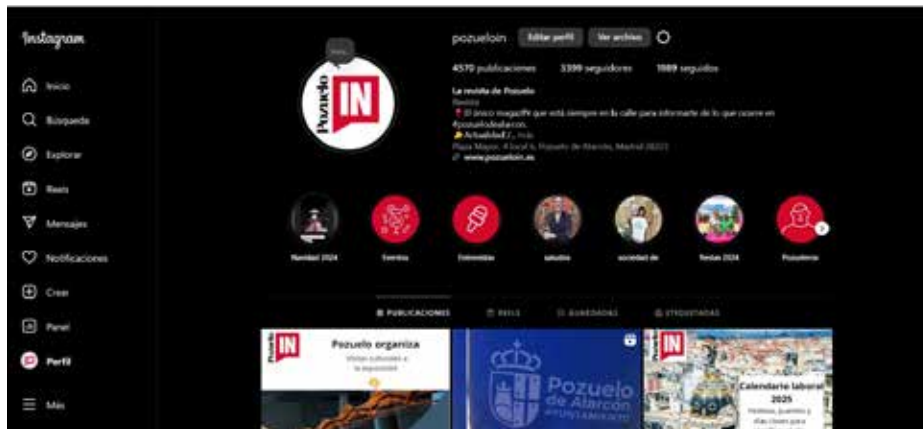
Instagram

Inicio
Búsqueda
Explorar
Reels
Mensajes
Notificaciones
Crear
Panel
Perfil
Más

Nota...

Pozuelo IN

pozueloin Editar perfil Ver archivo

4570 publicaciones 3399 seguidores 1089 seguidos

La revista de Pozuelo
Revista
📍 El único magazine que está siempre en la calle para informarte de lo que ocurre en #pozuelodealarcon.
🔸 Actualidad / ... más
Plaza Mayor, 4 local 6, Pozuelo de Alarcón, Madrid 28223
🔗 www.pozueloin.es

Navidad 2024
Eventos
Entrevistas
saludos
sociedad de
fiestas 2024
Pozueleros

PUBLICACIONES REELS GUARDADAS ETIQUETADAS

Pozuelo IN
Pozuelo organiza
Visitas culturales a la exposición

Pozuelo de Alarcón
AYUNTAMIENTO

Pozuelo IN
Calendario laboral 2025
Festivos, puentes y días clave para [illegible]